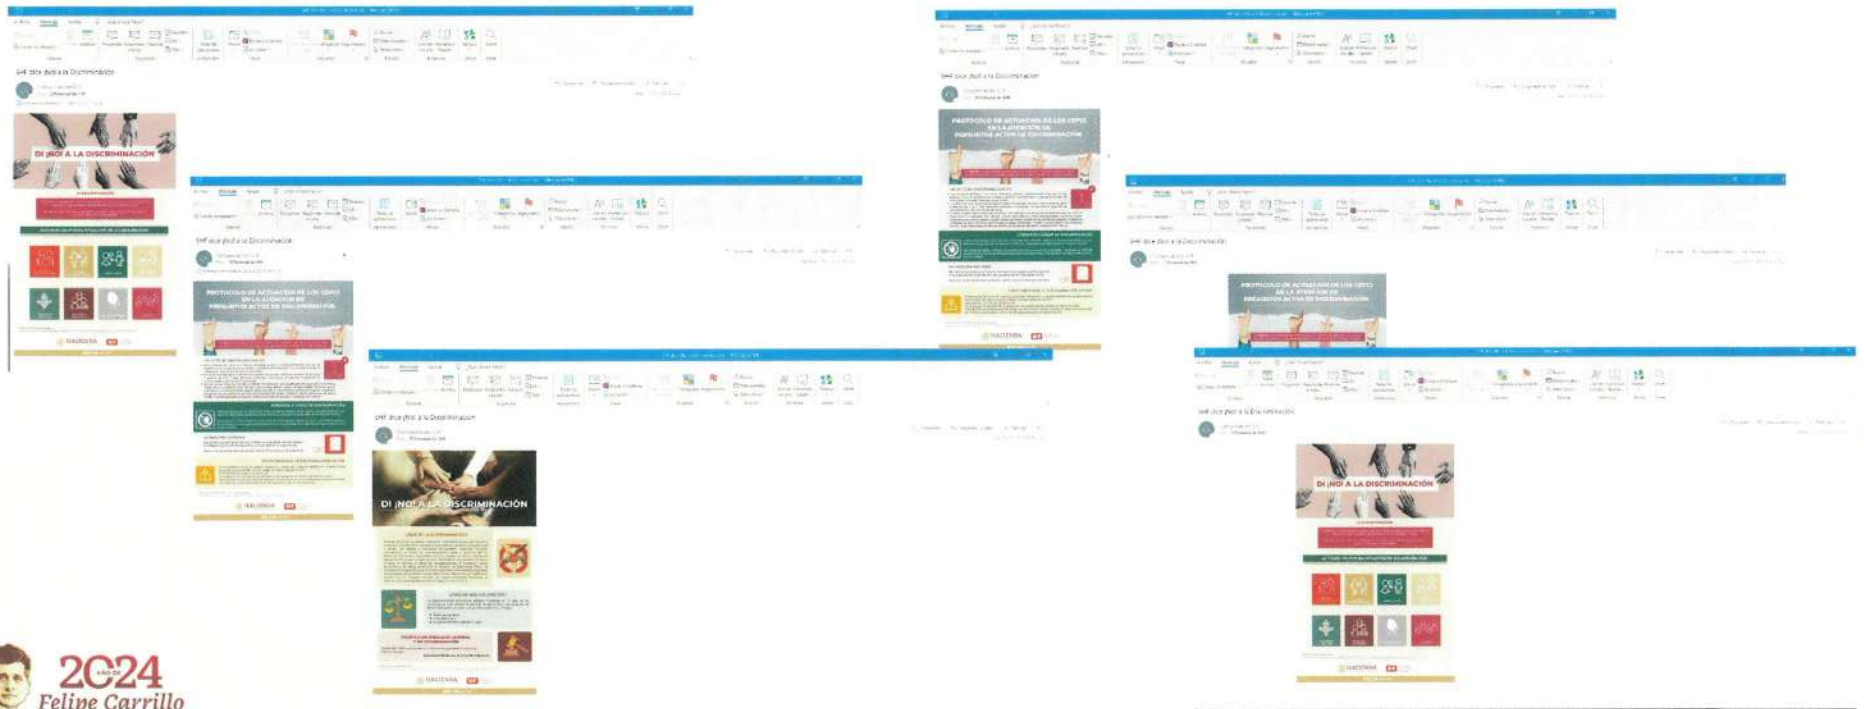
SHF dice ¡No! a la Discriminación

DI ¡NO! A LA DISCRIMINACIÓN

HACIENDA

SHF dice ¡No! a la Discriminación

PROTOCOLO DE ACTUACIÓN DE LOS CEPCI EN LA ATENCIÓN DE PRESUNTOS ACTOS DE DISCRIMINACIÓN

HACIENDA

SHF dice ¡No! a la Discriminación

DI ¡NO! A LA DISCRIMINACIÓN

HACIENDA

SHF dice ¡No! a la Discriminación

PROTOCOLO DE ACTUACIÓN DE LOS CEPCI EN LA ATENCIÓN DE PRESUNTOS ACTOS DE DISCRIMINACIÓN

HACIENDA

SHF dice ¡No! a la Discriminación

PROTOCOLO DE ACTUACIÓN DE LOS CEPCI EN LA ATENCIÓN DE PRESUNTOS ACTOS DE DISCRIMINACIÓN

SHF dice ¡No! a la Discriminación

DI ¡NO! A LA DISCRIMINACIÓN

HACIENDA

2024 AÑO DE Felipe Carrillo